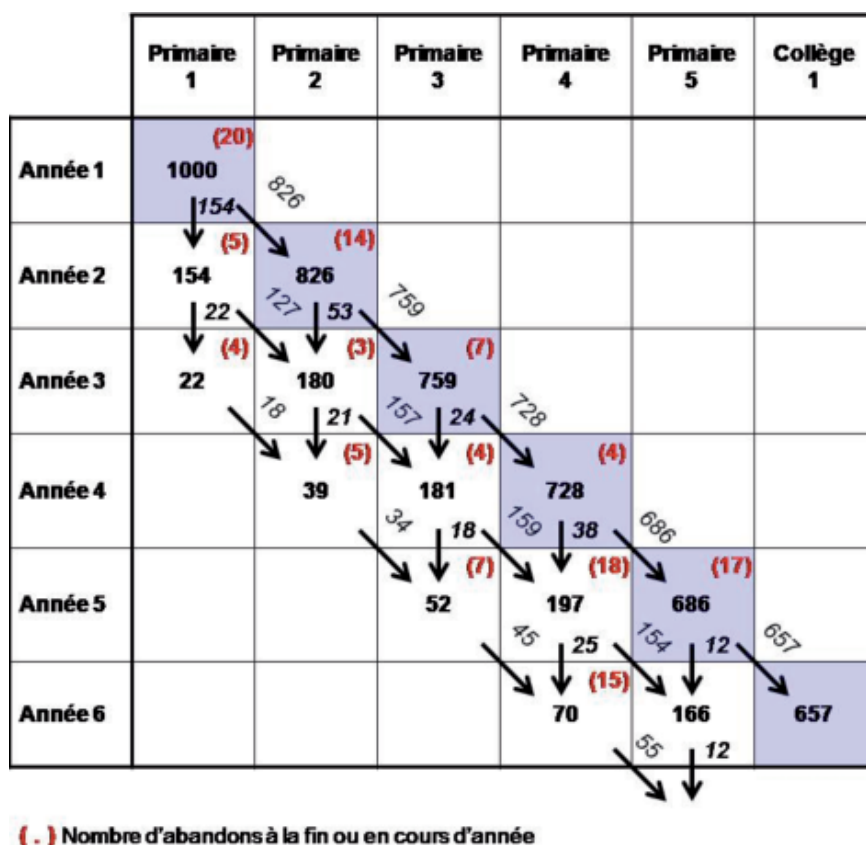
| | Primaire 1 | Primaire 2 | Primaire 3 | Primaire 4 | Primaire 5 | Collège 1 |
|---|---|---|---|---|---|---|
| Année 1 | (20) 1000 154 | 826 | | | | |
| Année 2 | (5) 154 22 | (14) 826 127 53 | 759 | | | |
| Année 3 | (4) 22 | 18 (3) 180 21 | (7) 759 157 24 | 728 | | |
| Année 4 | | (5) 39 | 34 (4) 181 18 | (4) 728 159 38 | 686 | |
| Année 5 | | | (7) 52 | 45 (18) 197 25 | (17) 686 154 12 | 657 |
| Année 6 | | | | (15) 70 | 55 166 12 | 657 |

( . ) Nombre d'abandons à la fin ou en cours d'année